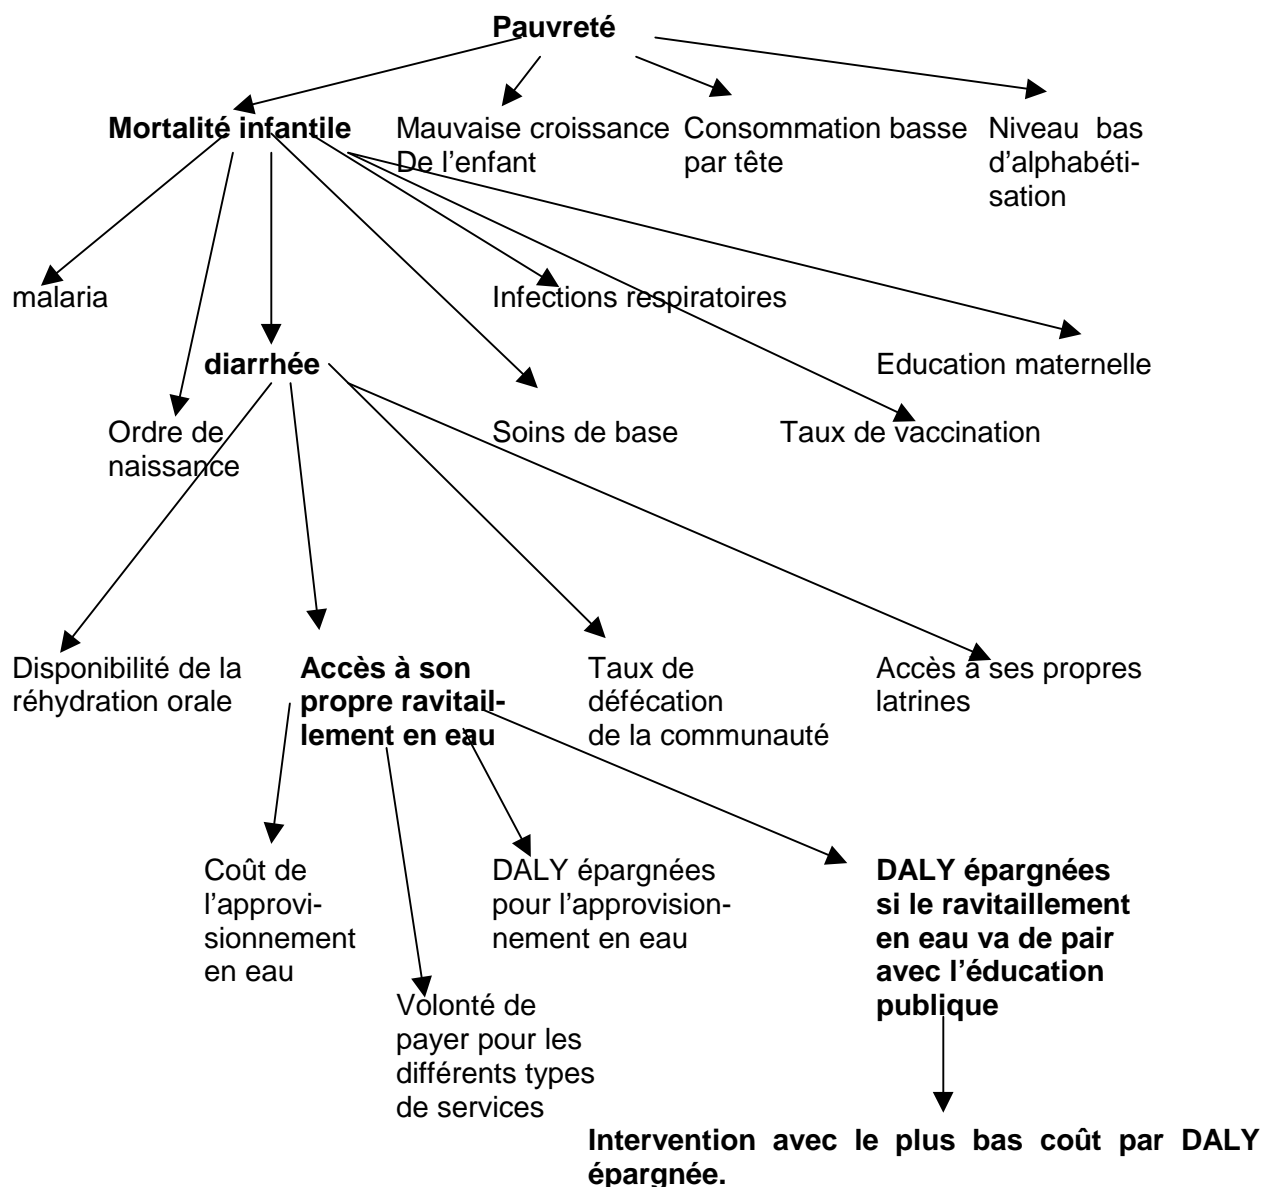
Pauvreté

Mortalité infantile

Mauvaise croissance De l'enfant

Consommation basse par tête

Niveau bas d'alphabétisation

malaria

Infections respiratoires

diarrhée

Education maternelle

Ordre de naissance

Soins de base

Taux de vaccination

Disponibilité de la réhydration orale

Accès à son propre ravitaillement en eau

Taux de défécation de la communauté

Accès à ses propres latrines

Coût de l'approvisionnement en eau

DALY épargnées pour l'approvisionnement en eau

DALY épargnées si le ravitaillement en eau va de pair avec l'éducation publique

Volonté de payer pour les différents types de services

Intervention avec le plus bas coût par DALY épargnée.